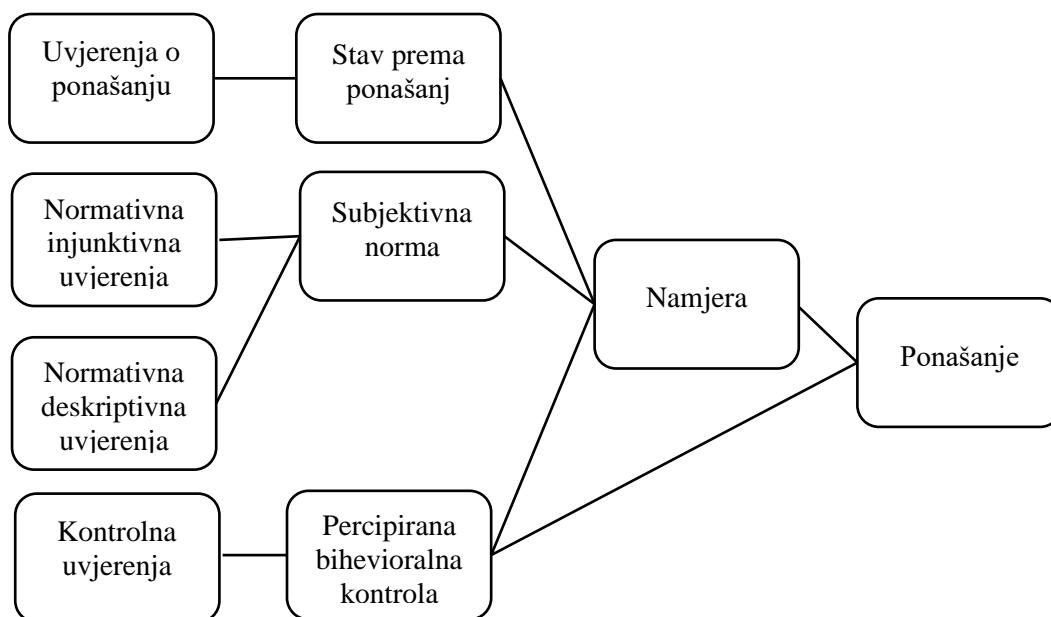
Uvjerenja o ponašanju

Stav prema ponašanj

Normativna injunktivna uvjerenja

Subjektivna norma

Normativna deskriptivna uvjerenja

Namjera

Ponašanje

Kontrolna uvjerenja

Percipirana bihevioralna kontrola